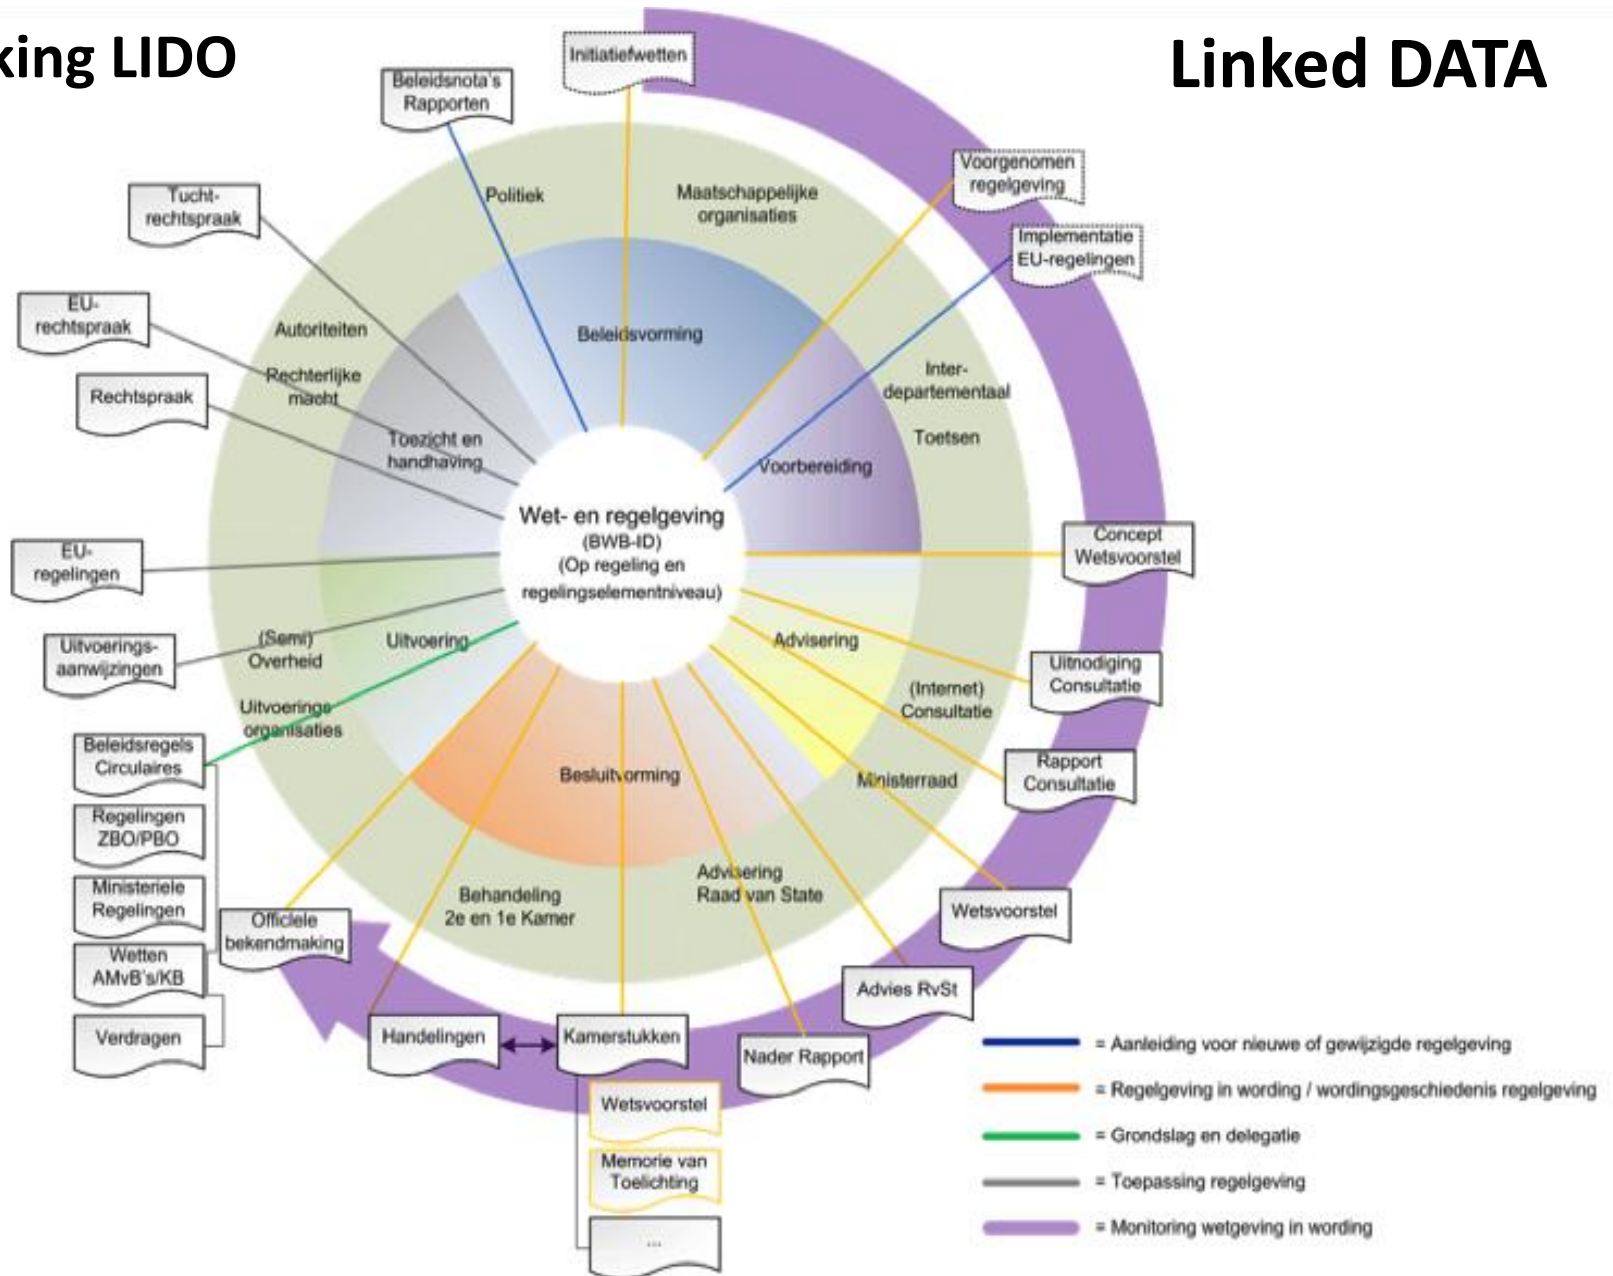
king LIDO

Linked DATA

Initiatiefwetten

Beleidsnota's Rapporten

Voorgenomen regelgeving

Implementatie EU-regelingen

Tucht-rechtspraak

EU-rechtspraak

Rechtspraak

EU-regelingen

Uitvoerings-aanwijzingen

Beleidsregels Circulaires

Regelingen ZBO/PBO

Ministeriele Regelingen

Wetten AMvB's/KB

Verdragen

Officiele bekendmaking

Handelingen

Kamerstukken

Wetsvoorstel

Memorie van Toelichting

...

Nader Rapport

Advies RvSt

Wetsvoorstel

Rapport Consultatie

Uitnodiging Consultatie

Concept Wetsvoorstel

Politiek

Maatschappelijke organisaties

Autoriteiten

Rechterlijke macht

Beleidsvorming

Inter-departementaal

Toetsen

Toezicht en handhaving

Voorbereiding

Wet- en regelgeving (BWB-ID) (Op regeling en regelingselementniveau)

(Semi) Overheid

Uitvoering

Advisering

(Internet) Consultatie

Uitvoerings organisaties

Besluitvorming

Ministerraad

Behandeling 2e en 1e Kamer

Advisering Raad van State

= Aanleiding voor nieuwe of gewijzigde regelgeving

= Regelgeving in wording / wordingsgeschiedenis regelgeving

= Grondslag en delegatie

= Toepassing regelgeving

= Monitoring wetgeving in wording